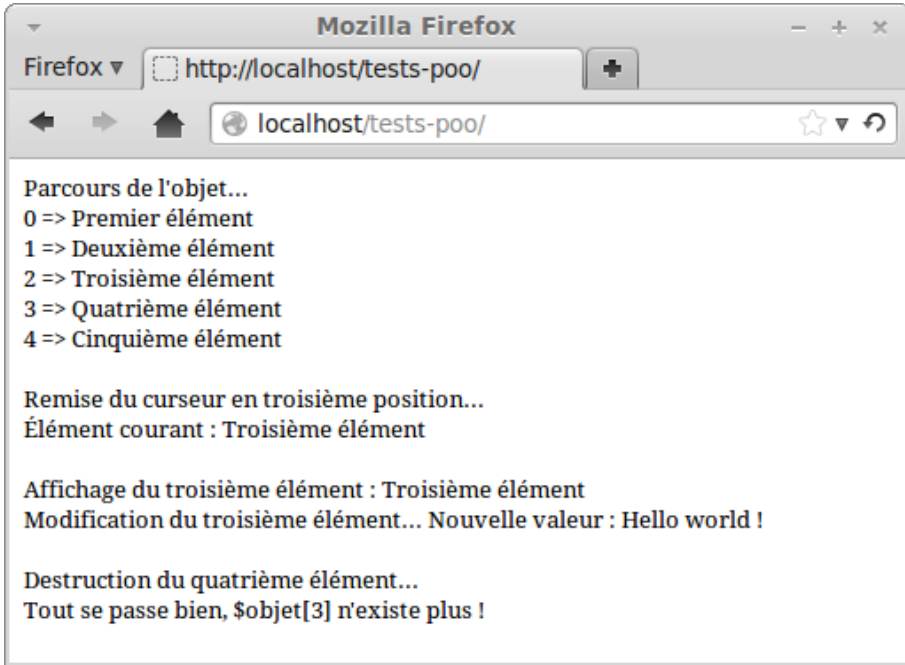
Mozilla Firefox

Firefox ▾ http://localhost/tests-poo/

localhost/tests-poo/

Parcours de l'objet...
0 => Premier élément
1 => Deuxième élément
2 => Troisième élément
3 => Quatrième élément
4 => Cinquième élément

Remise du curseur en troisième position...
Élément courant : Troisième élément

Affichage du troisième élément : Troisième élément
Modification du troisième élément... Nouvelle valeur : Hello world !

Destruction du quatrième élément...
Tout se passe bien, \$objet[3] n'existe plus !